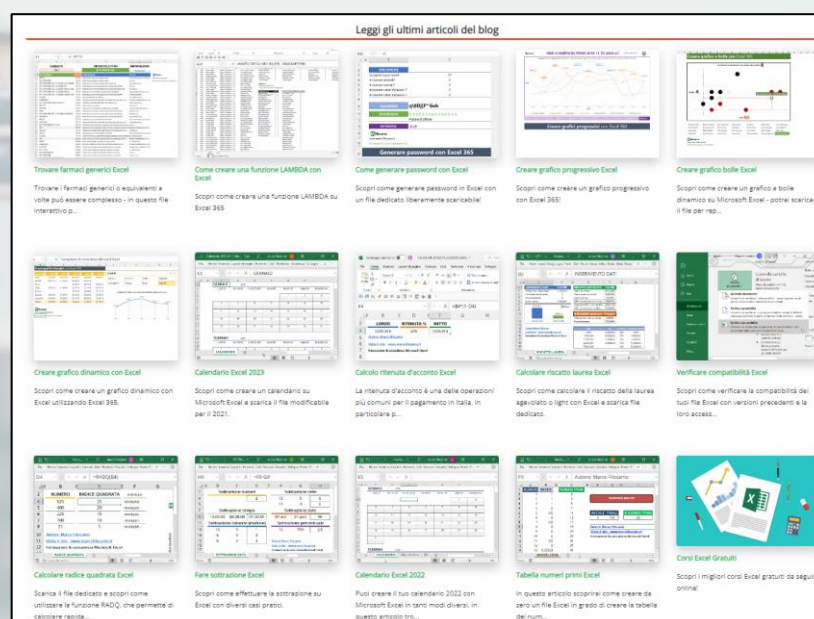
Leggi gli ultimi articoli del blog

Trovare farmaci generici Excel

Trovare i farmaci generici o equivalenti a volte può essere complesso - in questo file interattivo p...

Come creare una funzione LAMBDA con Excel

Scopri come creare una funzione LAMBDA su Excel 365

Generare password con Excel 365

Come generare password con Excel

Scopri come generare password in Excel con un file dedicato liberamente scaricabile!

Creare grafici progressivi con Excel 365

Creare grafico progressivo Excel

Scopri come creare un grafico progressivo con Excel 365!

Creare grafico bolle con Excel

Creare grafico bolle Excel

Scopri come creare un grafico a bolle dinamico su Microsoft Excel - potrai scaricare il file per rep...

Creare grafico dinamico con Excel

Scopri come creare un grafico dinamico con Excel utilizzando Excel 365.

Calendario Excel 2023

Scopri come creare un calendario su Microsoft Excel e scarica il file modificabile per il 2021.

Calcolo ritenuta d'acconto Excel

La ritenuta d'acconto è una delle operazioni più comuni per il pagamento in Italia, in particolare p...

Calcolare riscatto laurea Excel

Scopri come calcolare il riscatto della laurea agevolato o light con Excel e scarica file dedicato.

Verificare compatibilità Excel

Scopri come verificare la compatibilità dei tuoi file Excel con versioni precedenti e la loro access...

Calcolare radice quadrata Excel

Scarica il file dedicato e scopri come utilizzare la funzione RADQ, che permette di calcolare rapid...

Fare sottrazione Excel

Scopri come effettuare la sottrazione su Excel con diversi casi pratici.

Calendario Excel 2022

Puoi creare il tuo calendario 2022 con Microsoft Excel in tanti modi diversi, in questo articolo tro...

Tabella numeri primi Excel

In questo articolo scoprirai come creare da zero un file Excel in grado di creare la tabella dei num...

Corsi Excel Gratuiti

Scopri i migliori corsi Excel gratuiti da seguire online!